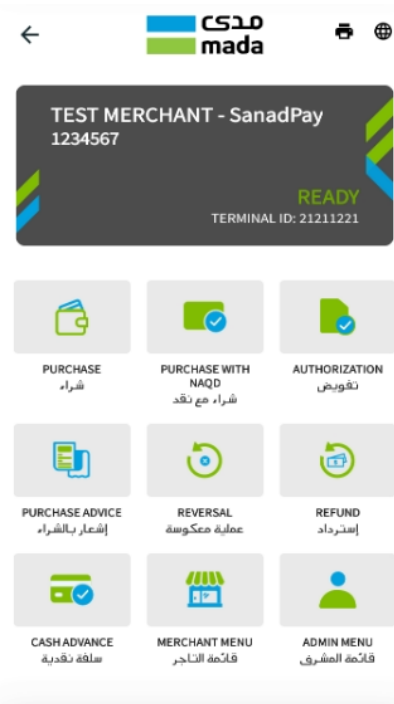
مدى
mada

TEST MERCHANT - SanadPay
1234567

READY
TERMINAL ID: 21211221

PURCHASE
شراء

PURCHASE WITH NAQD
شراء مع نقد

AUTHORIZATION
تفويض

PURCHASE ADVICE
إشعار بالشراء

REVERSAL
عملية معكوسة

REFUND
إسترداد

CASH ADVANCE
سلفة نقدية

MERCHANT MENU
قائمة التاجر

ADMIN MENU
قائمة المشرف